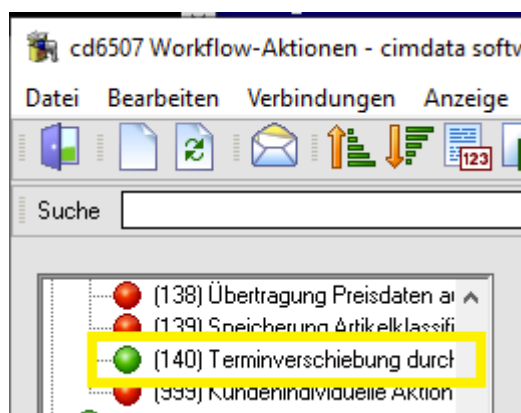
cd6507 Workflow-Aktionen - cimdata softw

Datei Bearbeiten Verbindungen Anzeige

123

Suche

(138) Übertragung Preisdaten a

(139) Speicherung Artikelklassifi

(140) Terminverschiebung durcl

(999) Kundenindividuelle Aktion